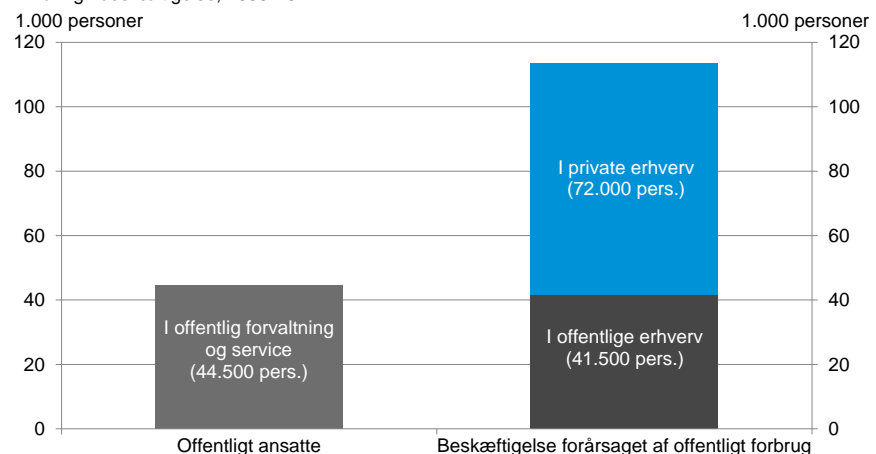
1.000 personer

1.000 personer

120
100
80
60
40
20
0

120
100
80
60
40
20
0

I offentlig forvaltning og service (44.500 pers.)

I private erhverv (72.000 pers.)

I offentlige erhverv (41.500 pers.)

Offentligt ansatte

Beskæftigelse forårsaget af offentligt forbrug